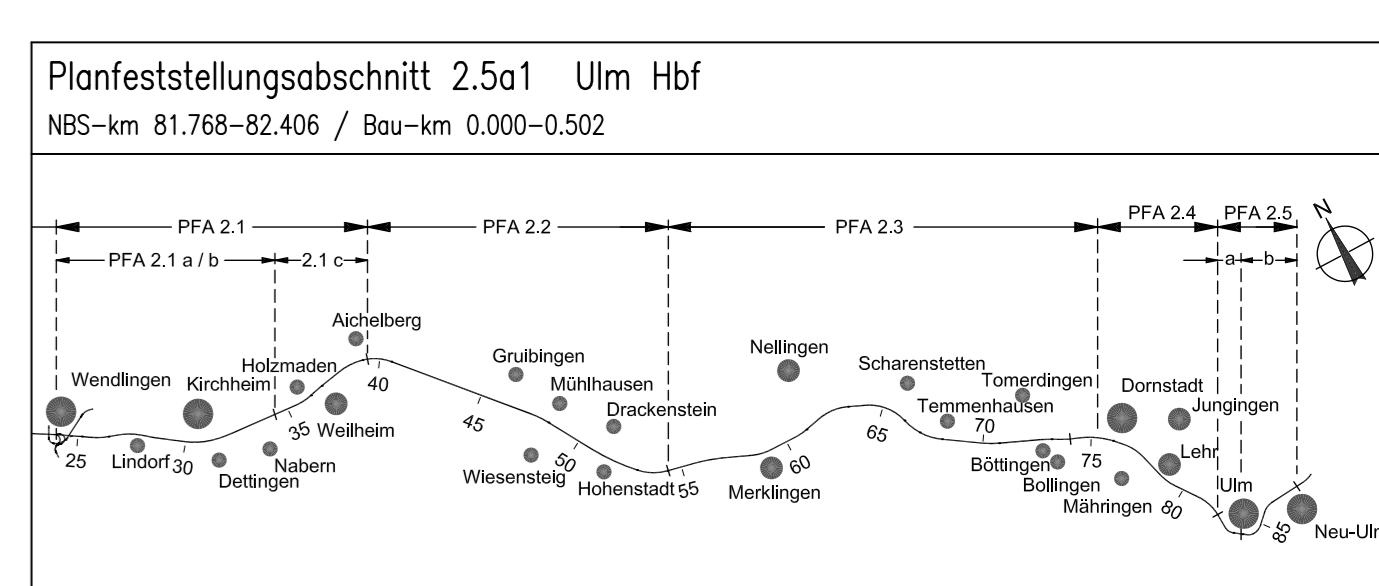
Planfeststellungsabschnitt 2.5a1 Ulm Hbf
NBS-km 81.768–82.406 / Bau-km 0.000–0.502

PFA 2.1
PFA 2.2
PFA 2.3
PFA 2.4
PFA 2.5
N
PFA 2.1 a / b
2.1 c
a
b

Aichelberg
Holzmaden
Wendlingen
Kirchheim
Weilheim
40
35
25
Lindorf
30
Dettingen
Nabern
Gruibingen
Mühlhausen
Drackenstein
45
50
Wiesensteig
Hohenstadt
55
Nellingen
60
Merklingen
Scharenstetten
Tomerdingen
Temmenhausen
65
70
Dornstadt
Jungingen
Lehr
Böttingen
75
Bollingen
Mähringen
80
Ulm
85
Neu-Uln